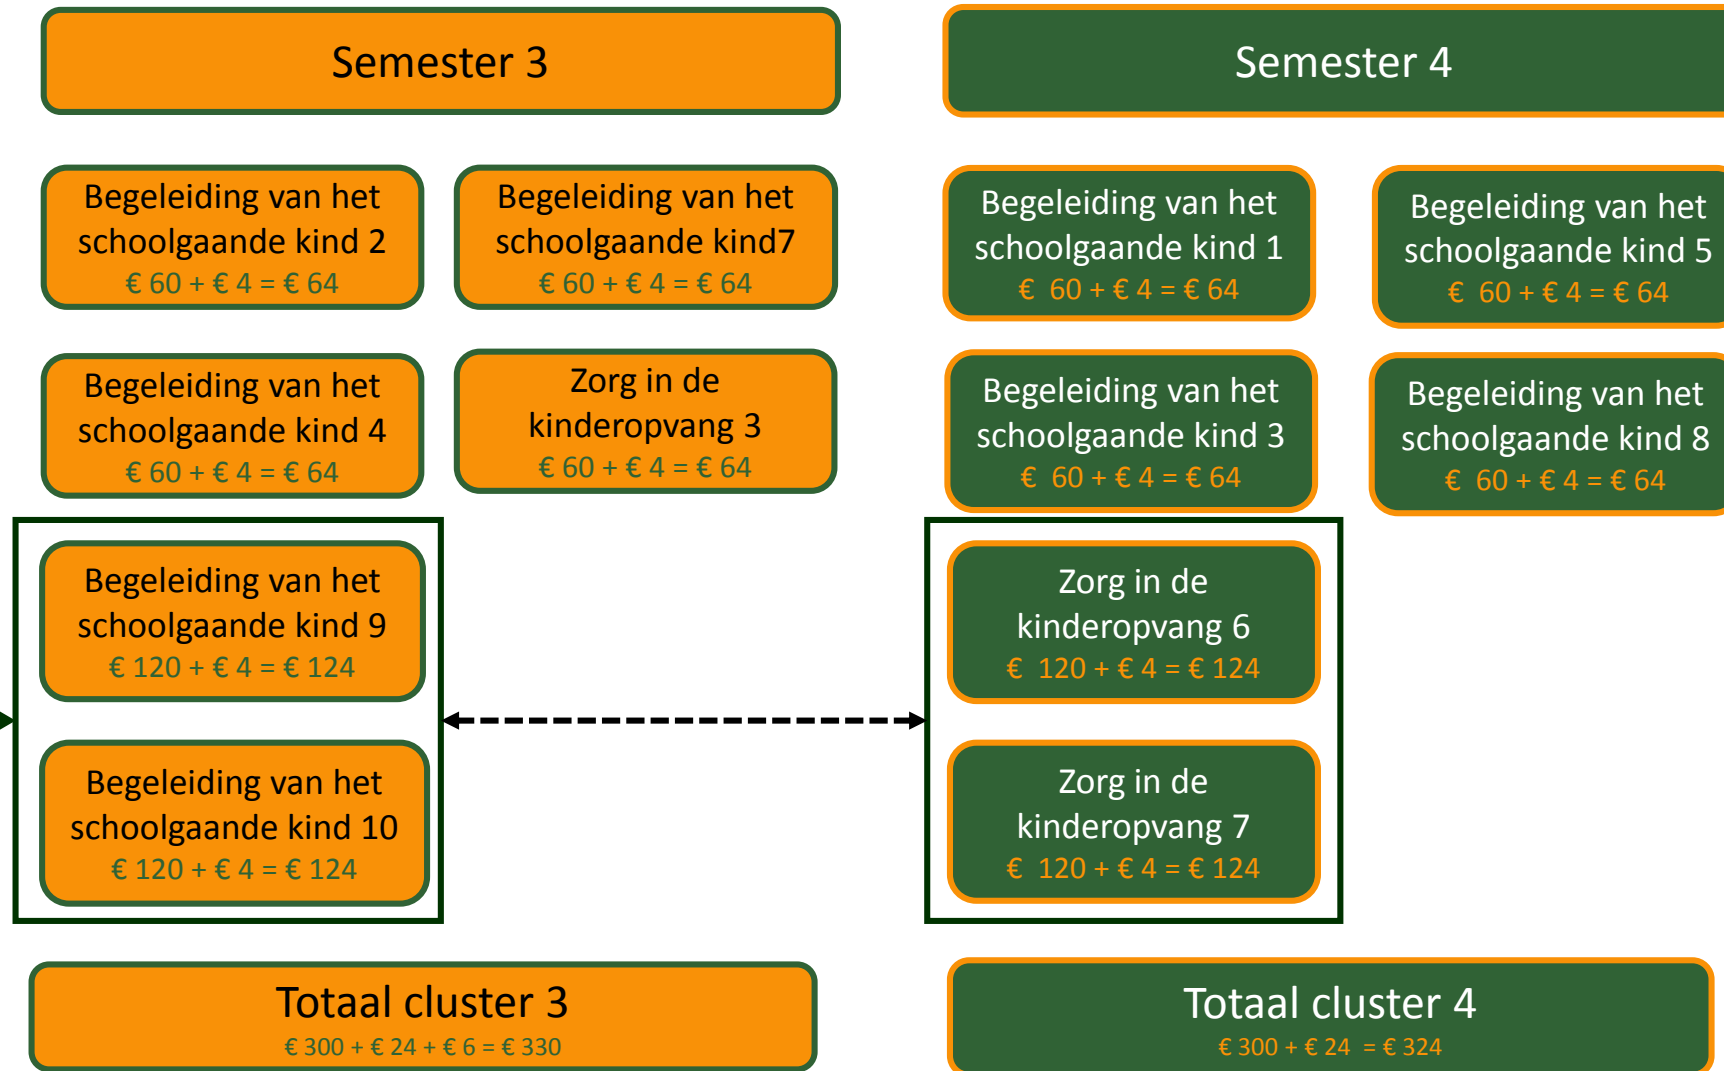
Semester 3

Begeleiding van het schoolgaande kind 2
€ 60 + € 4 = € 64

Begeleiding van het schoolgaande kind7
€ 60 + € 4 = € 64

Begeleiding van het schoolgaande kind 4
€ 60 + € 4 = € 64

Zorg in de kinderopvang 3
€ 60 + € 4 = € 64

Begeleiding van het schoolgaande kind 9
€ 120 + € 4 = € 124

Begeleiding van het schoolgaande kind 10
€ 120 + € 4 = € 124

Totaal cluster 3
€ 300 + € 24 + € 6 = € 330

Semester 4

Begeleiding van het schoolgaande kind 1
€ 60 + € 4 = € 64

Begeleiding van het schoolgaande kind 5
€ 60 + € 4 = € 64

Begeleiding van het schoolgaande kind 3
€ 60 + € 4 = € 64

Begeleiding van het schoolgaande kind 8
€ 60 + € 4 = € 64

Zorg in de kinderopvang 6
€ 120 + € 4 = € 124

Zorg in de kinderopvang 7
€ 120 + € 4 = € 124

Totaal cluster 4
€ 300 + € 24 = € 324